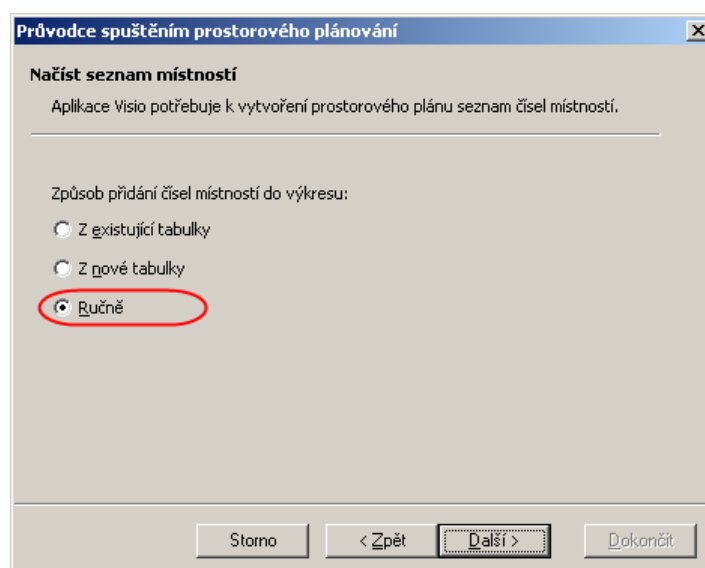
Průvodce spuštěním prostorového plánování

Načíst seznam místností

Aplikace Visio potřebuje k vytvoření prostorového plánu seznam čísel místností.

Způsob přidání čísel místností do výkresu:

Z existující tabulky

Z nové tabulky

Ručně

Storno

< Zpět

Další >

Dokončit